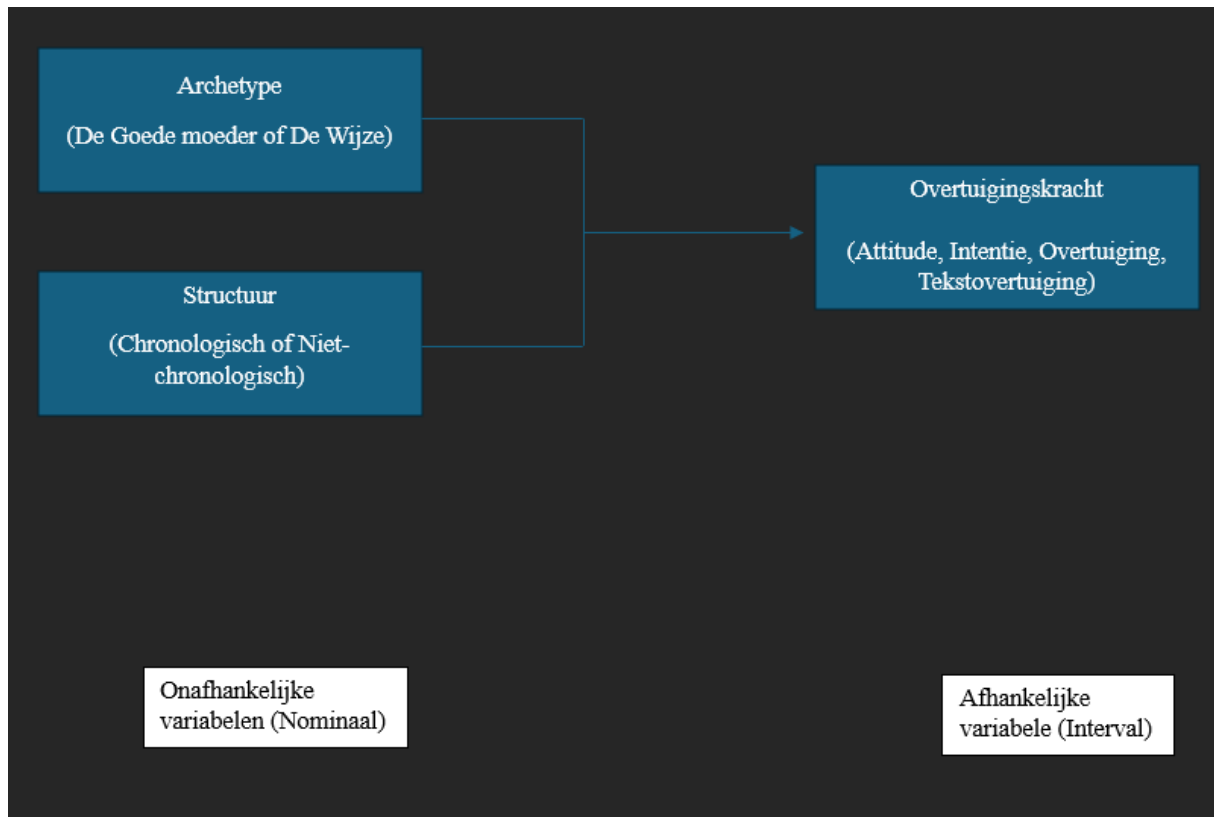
Archetype

(De Goede moeder of De Wijze)

Structuur

(Chronologisch of Niet-chronologisch)

Overtuigingskracht

(Attitude, Intentie, Overtuiging, Tekstovertuiging)

Onafhankelijke variabelen (Nominaal)

Afhankelijke variabele (Interval)